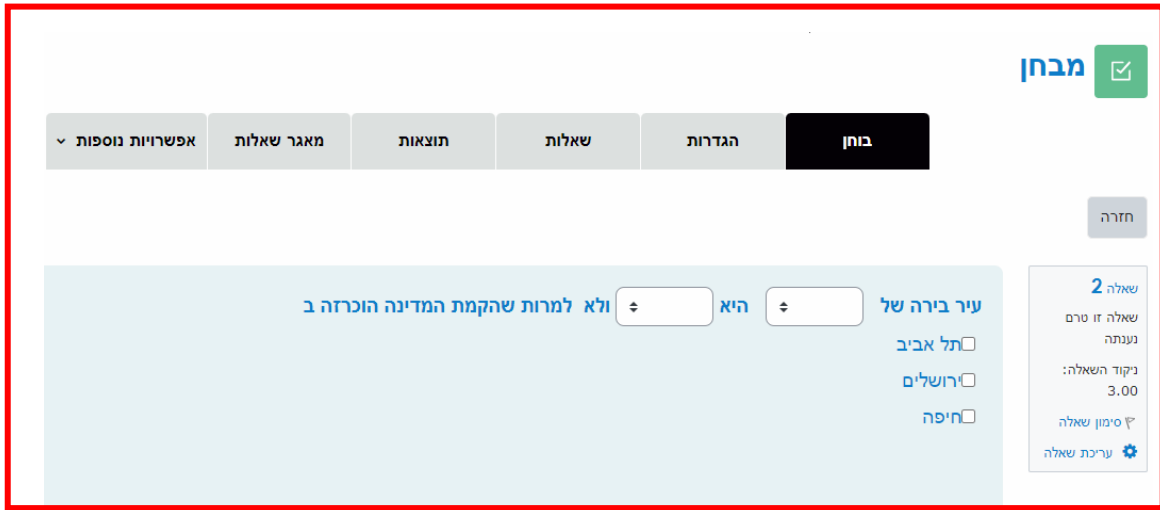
מבחן

בוחן | הגדרות | שאלות | תוצאות | מאגר שאלות | אפשרויות נוספות

חזרה

שאלה 2
שאלה זו טרם נענתה
ניקוד השאלה: 3.00
סימון שאלה
עריכת שאלה

עיר בירה של [ ] היא [ ] ולא למרות שהקמת המדינה הוכרזה ב
תל אביב
ירושלים
חיפה